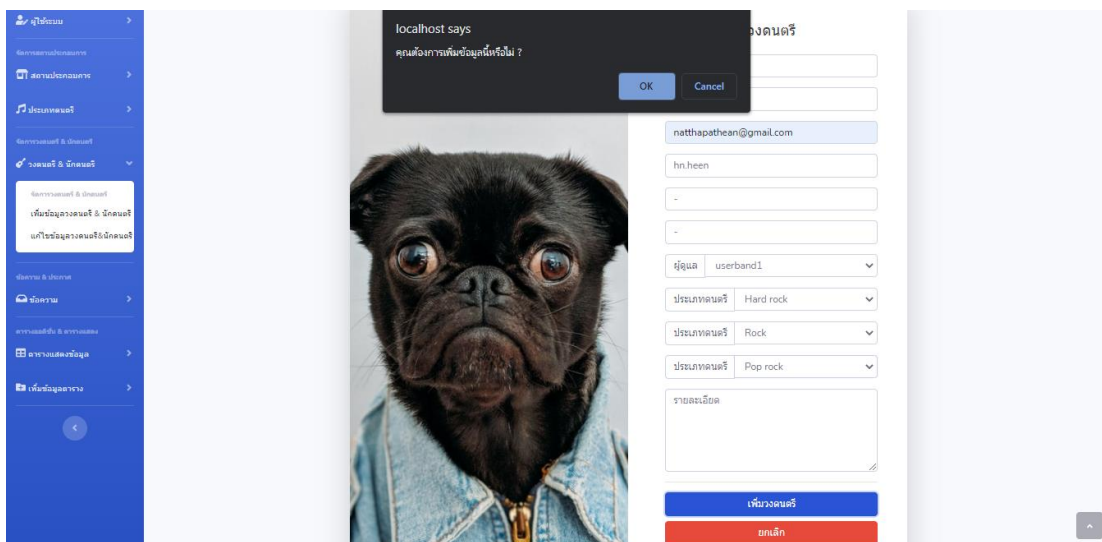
ผู้ใช้ระบบ

จัดการสถานประกอบการ

สถานประกอบการ

ประเภทดนตรี

จัดการวงดนตรี & นักดนตรี

วงดนตรี & นักดนตรี

จัดการวงดนตรี & นักดนตรี

เพิ่มข้อมูลวงดนตรี & นักดนตรี

แก้ไขข้อมูลวงดนตรี&นักดนตรี

ข้อความ & ประกาศ

ข้อความ

ตารางแสดงข้อมูล & ตารางแสดง

ตารางแสดงข้อมูล

เพิ่มข้อมูลตาราง

localhost says

คุณต้องการเพิ่มข้อมูลนี้หรือไม่ ?

OK

Cancel

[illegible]วงดนตรี

natthapathean@gmail.com

hn.heen

-

-

ผู้ดูแล userband1

ประเภทดนตรี Hard rock

ประเภทดนตรี Rock

ประเภทดนตรี Pop rock

รายละเอียด

เพิ่มวงดนตรี

ยกเลิก